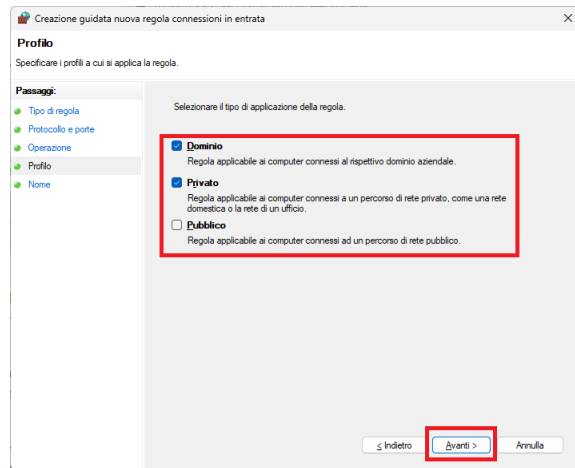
Creazione guidata nuova regola connessioni in entrata

Profilo

Specificare i profili a cui si applica la regola.

Passaggi:

Tipo di regola

Protocollo e porte

Operazione

Profilo

Nome

Selezionare il tipo di applicazione della regola.

Dominio

Regola applicabile ai computer connessi al rispettivo dominio aziendale.

Privato

Regola applicabile ai computer connessi a un percorso di rete privato, come una rete domestica o la rete di un ufficio.

Pubblico

Regola applicabile ai computer connessi ad un percorso di rete pubblico.

< Indietro

Avanti >

Annulla